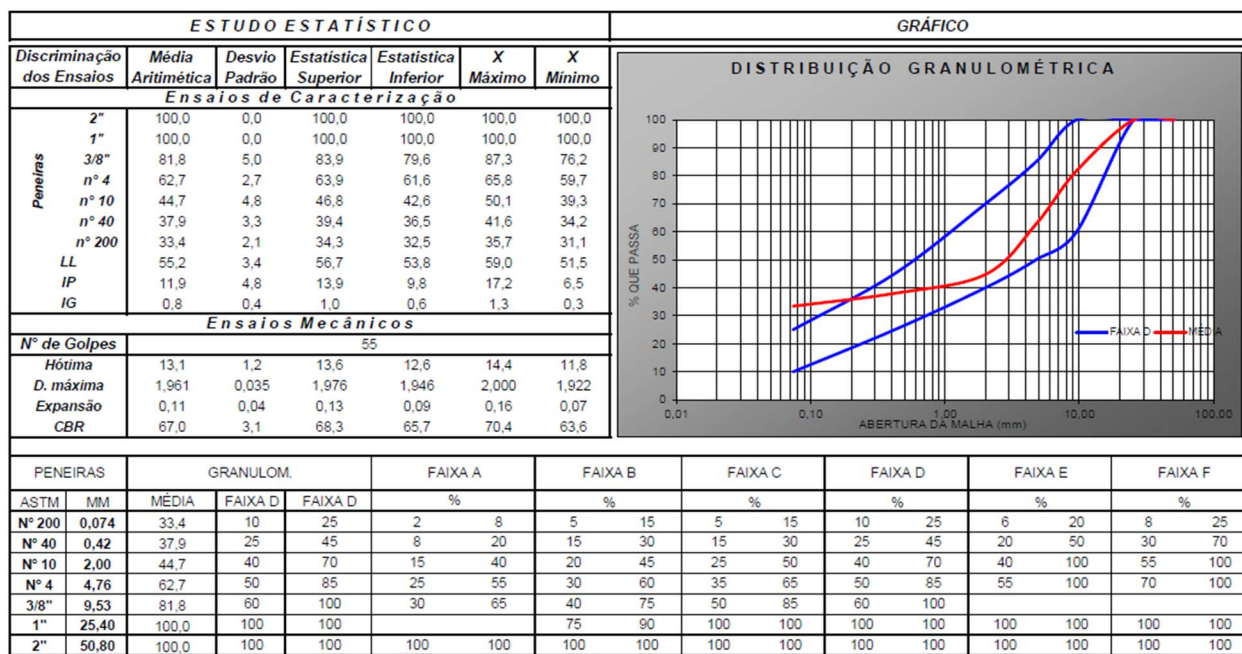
ESTUDO ESTATÍSTICO

| Discriminação dos Ensaios | | Média Aritimética | Desvio Padrão | Estatística Superior | Estatística Inferior | X Máximo | X Mínimo |
|---|---|---|---|---|---|---|---|
| Ensaios de Caracterização | | | | | | | |
| Peneiras | 2" | 100,0 | 0,0 | 100,0 | 100,0 | 100,0 | 100,0 |
| | 1" | 100,0 | 0,0 | 100,0 | 100,0 | 100,0 | 100,0 |
| | 3/8" | 81,8 | 5,0 | 83,9 | 79,6 | 87,3 | 76,2 |
| | n° 4 | 62,7 | 2,7 | 63,9 | 61,6 | 65,8 | 59,7 |
| | n° 10 | 44,7 | 4,8 | 46,8 | 42,6 | 50,1 | 39,3 |
| | n° 40 | 37,9 | 3,3 | 39,4 | 36,5 | 41,6 | 34,2 |
| | n° 200 | 33,4 | 2,1 | 34,3 | 32,5 | 35,7 | 31,1 |
| LL | | 55,2 | 3,4 | 56,7 | 53,8 | 59,0 | 51,5 |
| IP | | 11,9 | 4,8 | 13,9 | 9,8 | 17,2 | 6,5 |
| IG | | 0,8 | 0,4 | 1,0 | 0,6 | 1,3 | 0,3 |
| Ensaios Mecânicos | | | | | | | |
| N° de Golpes | | 55 | | | | | |
| Hótima | | 13,1 | 1,2 | 13,6 | 12,6 | 14,4 | 11,8 |
| D. máxima | | 1,961 | 0,035 | 1,976 | 1,946 | 2,000 | 1,922 |
| Expansão | | 0,11 | 0,04 | 0,13 | 0,09 | 0,16 | 0,07 |
| CBR | | 67,0 | 3,1 | 68,3 | 65,7 | 70,4 | 63,6 |

GRÁFICO

DISTRIBUIÇÃO GRANULOMÉTRICA

100 90 80 70 60 50 40 30 20 10 0

% QUE PASSA

0,01 0,10 1,00 10,00 100,00

ABERTURA DA MALHA (mm)

FAIXA D MÉDIA

| PENEIRAS | | GRANULOM. | | | FAIXA A | | FAIXA B | | FAIXA C | | FAIXA D | | FAIXA E | | FAIXA F | |
|---|---|---|---|---|---|---|---|---|---|---|---|---|---|---|---|---|
| ASTM | MM | MÉDIA | FAIXA D | FAIXA D | % | | % | | % | | % | | % | | % | |
| N° 200 | 0,074 | 33,4 | 10 | 25 | 2 | 8 | 5 | 15 | 5 | 15 | 10 | 25 | 6 | 20 | 8 | 25 |
| N° 40 | 0,42 | 37,9 | 25 | 45 | 8 | 20 | 15 | 30 | 15 | 30 | 25 | 45 | 20 | 50 | 30 | 70 |
| N° 10 | 2,00 | 44,7 | 40 | 70 | 15 | 40 | 20 | 45 | 25 | 50 | 40 | 70 | 40 | 100 | 55 | 100 |
| N° 4 | 4,76 | 62,7 | 50 | 85 | 25 | 55 | 30 | 60 | 35 | 65 | 50 | 85 | 55 | 100 | 70 | 100 |
| 3/8" | 9,53 | 81,8 | 60 | 100 | 30 | 65 | 40 | 75 | 50 | 85 | 60 | 100 | | | | |
| 1" | 25,40 | 100,0 | 100 | 100 | | | 75 | 90 | 100 | 100 | 100 | 100 | 100 | 100 | 100 | 100 |
| 2" | 50,80 | 100,0 | 100 | 100 | 100 | 100 | 100 | 100 | 100 | 100 | 100 | 100 | 100 | 100 | 100 | 100 |